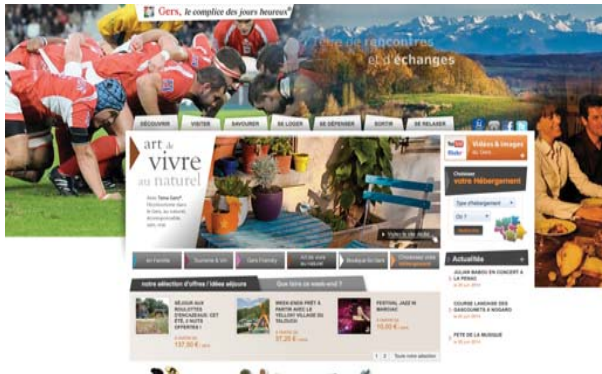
Gers, le complice des jours heureux

Terre de rencontres et d'échanges

DÉCOUVRIR | VISITER | SAVOURER | SE LOGER | SE DÉPENSER | SORTIR | SE RELAXER

art de vivre au naturel

Vidéos & images du Gers

Choisissez votre hébergement

Type d'hébergement

Du 1

Vidéo de Jardin

En Famille | Tourisme & Vin | Gers Friendly | Art de vivre au naturel | Boutique du Gers | Choisissez votre hébergement

notre sélection d'offres / idées séjours | Que faire ce week-end ?

SÉJOUR AUX ROULOTTES D'ENCAUSSE: CET ÉTÉ, 5 NUITS OFFERTES !

137,50 €

WEEK-END PRÊT À PARTIR AVEC LE YELLOH! VILLAGE DU TÉLOUSE

37,20 €

FESTIVAL JAZZ IN MARCIAC

10,00 €

1 2 Toute notre sélection

Actualités

JULIAN BABOU EN CONCERT A LA PENAC

COURSE LANDAISE DES GASCOUNETS A NOGARO

FETE DE LA MUSIQUE